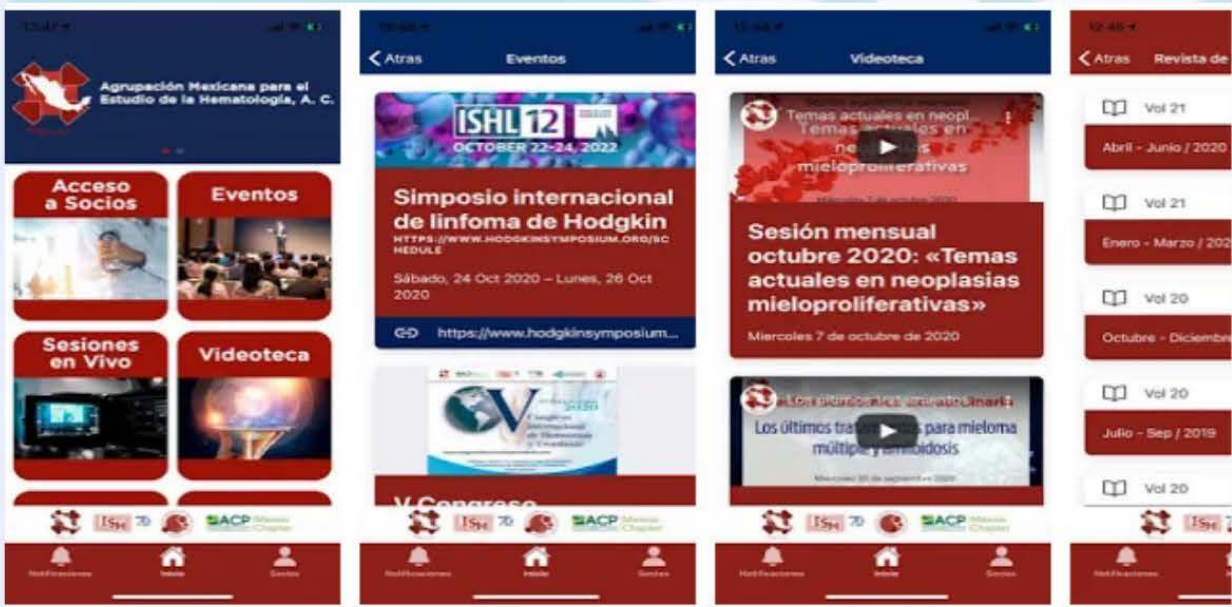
Agrupación Mexicana para el Estudio de la Hematología, A. C.

Acceso a Socios

Eventos

Sesiones en Vivo

Videoteca

Notificaciones Inicio Socios

< Atras Eventos

ISHL 12
OCTOBER 22-24, 2022

Simposio internacional de linfoma de Hodgkin
HTTPS://WWW.HODGKINSYMPOSIUM.ORG/SCHEDULE

Sábado, 24 Oct 2020 – Lunes, 26 Oct 2020

https://www.hodgkinsymposium...

V Congreso

Notificaciones Inicio Socios

< Atras Videoteca

Temas actuales en neopl...
Temas actuales en neoplasias mieloproliferativas

Sesión mensual octubre 2020: «Temas actuales en neoplasias mieloproliferativas»

Miercoles 7 de octubre de 2020

Los últimos tra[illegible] para mieloma múltiple y amiloidosis

Notificaciones Inicio Socios

< Atras Revista de

Vol 21
Abril - Junio / 2020

Vol 21
Enero - Marzo / 202

Vol 20
Octubre - Diciembr

Vol 20
Julio - Sep / 2019

Vol 20

Notificaciones